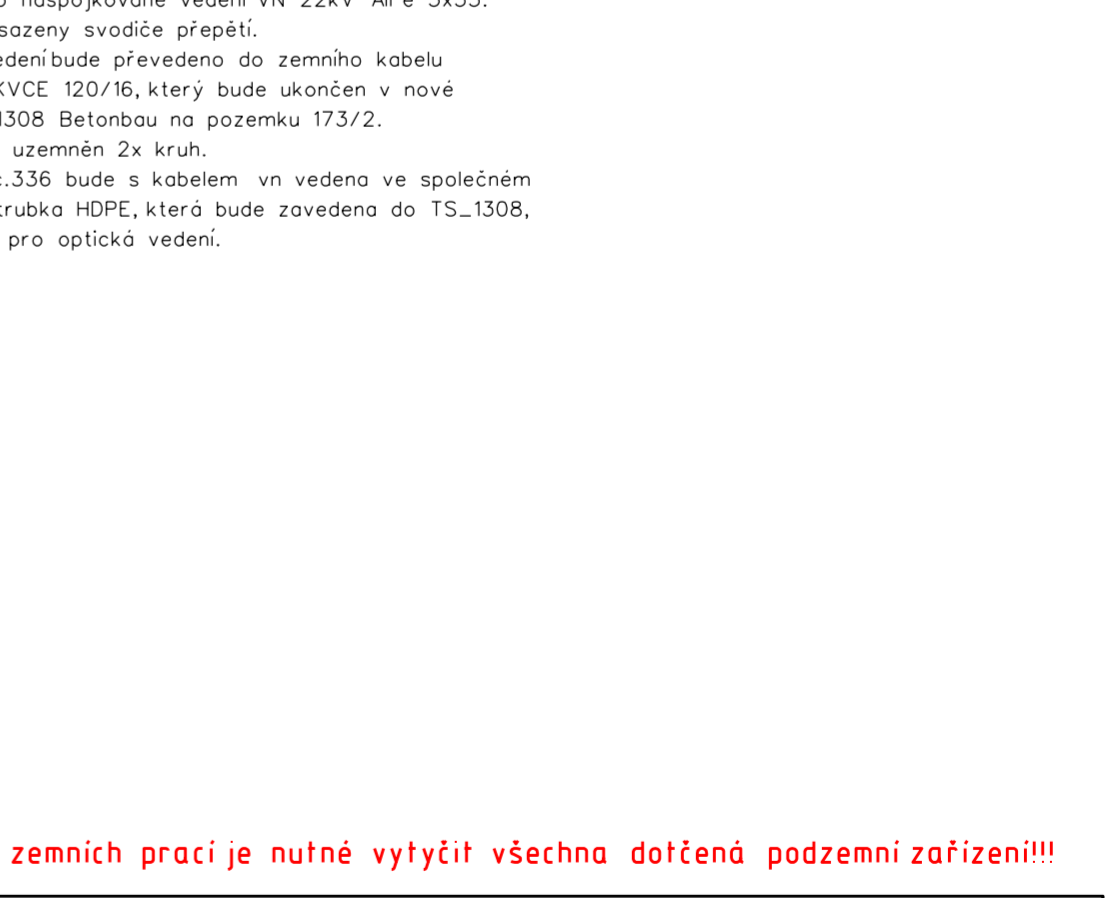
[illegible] naspojkované vedení VN 22kV AlFe 3x35.
sazeny svodiče přepětí.
edení bude převedeno do zemního kabelu
KVCE 120/16, který bude ukončen v nové
1308 Betonbau na pozemku 173/2.
uzemněn 2x kruh.
.336 bude s kabelem vn vedena ve společném
trubka HDPE, která bude zavedena do TS_1308,
pro optická vedení.

zemních prací je nutné vytyčit všechna dotčená podzemní zařízení!!!